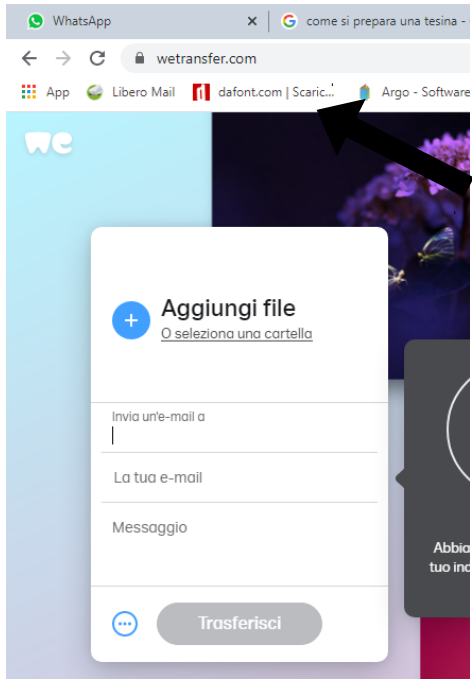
WhatsApp
come si prepara una tesina -
wetransfer.com
App
Libero Mail
dafont.com | Scaric...
Argo - Software

we

+ Aggiungi file
O seleziona una cartella

Invia un'e-mail a

La tua e-mail

Messaggio

Trasferisci

Abbia
tuo ind